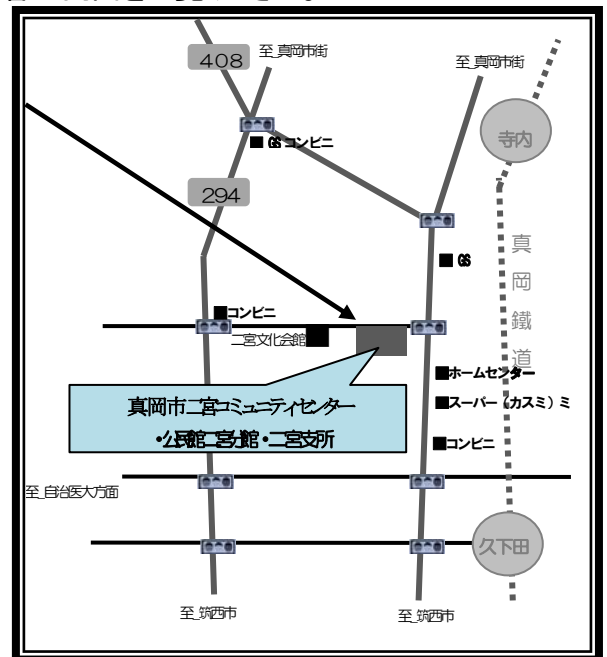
408
至 真岡市街

至 真岡市街

■ GS コンビニ

寺内

294

真
岡
鐵
道

■ GS

■コンビニ

二宮文化会館■

■ホームセンター

真岡市二宮コミュニティセンター
・公民館二宮館・二宮支所

■スーパー（カスミ）ミ

■コンビニ

至 自治医大方面

久下田

至 筑西市

至 筑西市